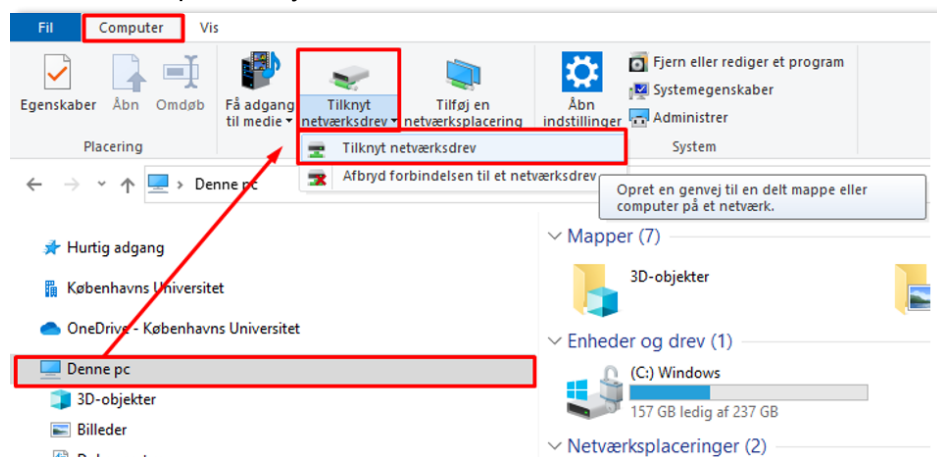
Fil
Computer
Vis

Egenskaber
Åbn
Omdøb
Placering

Få adgang til medie
Tilknyt netværksdrev
Tilføj en netværksplacering

Åbn indstillinger
Fjern eller rediger et program
Systemegenskaber
Administrer
System

Tilknyt netværksdrev
Afbryd forbindelsen til et netværksdrev

Opret en genvej til en delt mappe eller computer på et netværk.

Denne pc

Hurtig adgang
Københavns Universitet
OneDrive - Københavns Universitet
Denne pc
3D-objekter
Billeder

Mapper (7)
3D-objekter
Enheder og drev (1)
(C:) Windows
157 GB ledig af 237 GB
Netværksplaceringer (2)